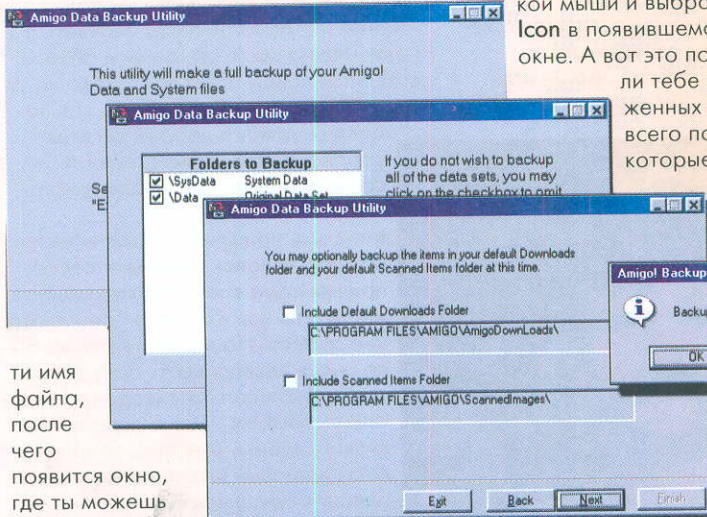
Amigo Data Backup Utility

This utility will make a full backup of your Amigo! Data and System files

Se
"E

Amigo Data Backup Utility

Folders to Backup
\SysData System Data
\Data Original Data Set

If you do not wish to backup all of the data sets, you may click on the checkbox to omit

Amigo Data Backup Utility

You may optionally backup the items in your default Downloads folder and your default Scanned Items folder at this time.

Include Default Downloads Folder
C:\PROGRAM FILES\AMIGO\AmigoDownLoads\

Include Scanned Items Folder
C:\PROGRAM FILES\AMIGO\ScannedImages\

Exit Back Next Finish

Amigo! Backup
Backu
OK

кой мыши и выбор
Icon в появившемс
окне. А вот это по
ли тебе
женных
всего по
которые

ти имя файла, после чего появится окно, где ты можешь